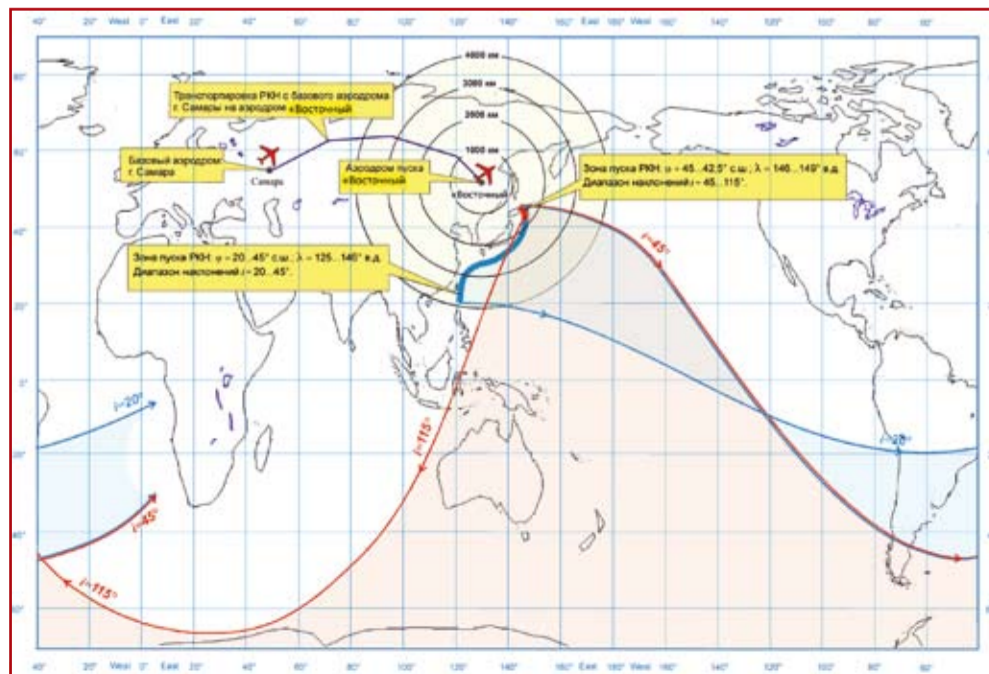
40° 20° West 0° East 20° 40° 60° 80° 100° 120° 140° 160° East 180° West 160° 140° 120° 100° 80° 60°

80°
60°
40°
20°
0°
20°
40°
60°

Транспортировка РКН с базового аэродрома г. Самары на аэродром «Восточный»

4000 км
3000 км
2000 км
1000 км

Базовый аэродром г. Самара

Самара

Аэродром пуска «Восточный»

«Восточный»

Зона пуска РКН: φ = 45...42,5° с.ш.; λ = 146...149° в.д. Диапазон наклонений i = 45...115°.

Зона пуска РКН: φ = 20...45° с.ш.; λ = 125...146° в.д. Диапазон наклонений i = 20...45°.

i=45°
i=20°
i=115°
i=20°
i=45°
i=115°

40° 20° West 0° East 20° 40° 60° 80° 100° 120° 140° 160° East 180° West 160° 140° 120° 100° 80° 60°